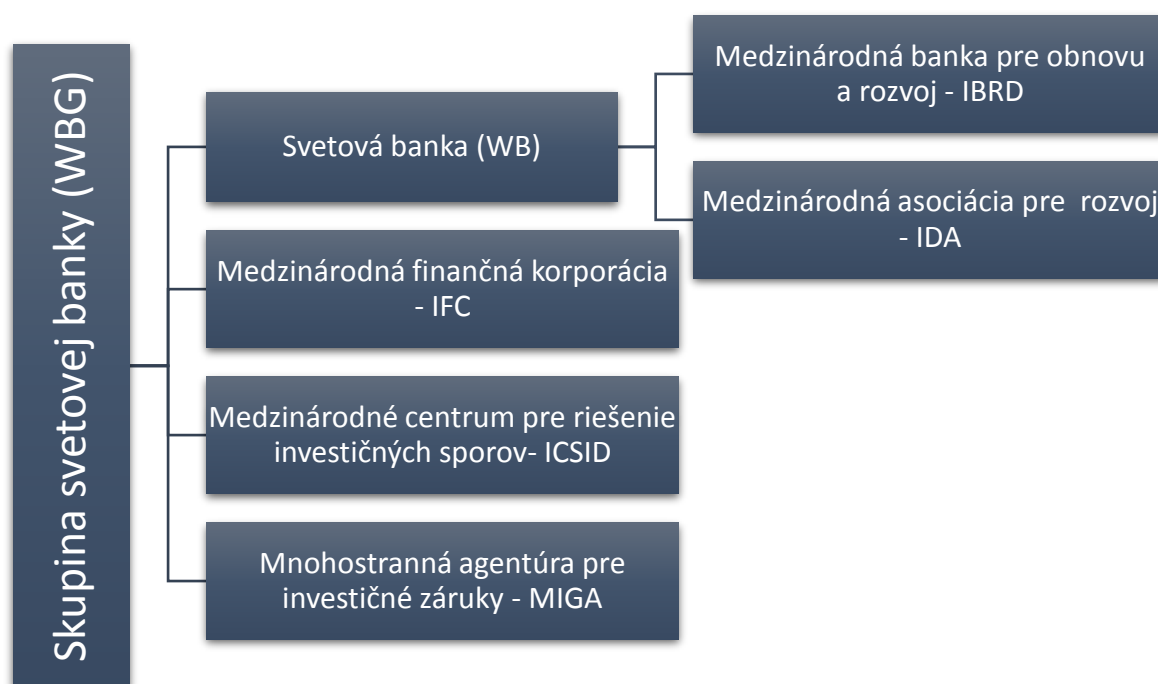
Skupina svetovej banky (WBG)

Svetová banka (WB)

Medzinárodná banka pre obnovu a rozvoj - IBRD

Medzinárodná asociácia pre rozvoj - IDA

Medzinárodná finančná korporácia - IFC

Medzinárodné centrum pre riešenie investičných sporov- ICSID

Mnohostranná agentúra pre investičné záruky - MIGA